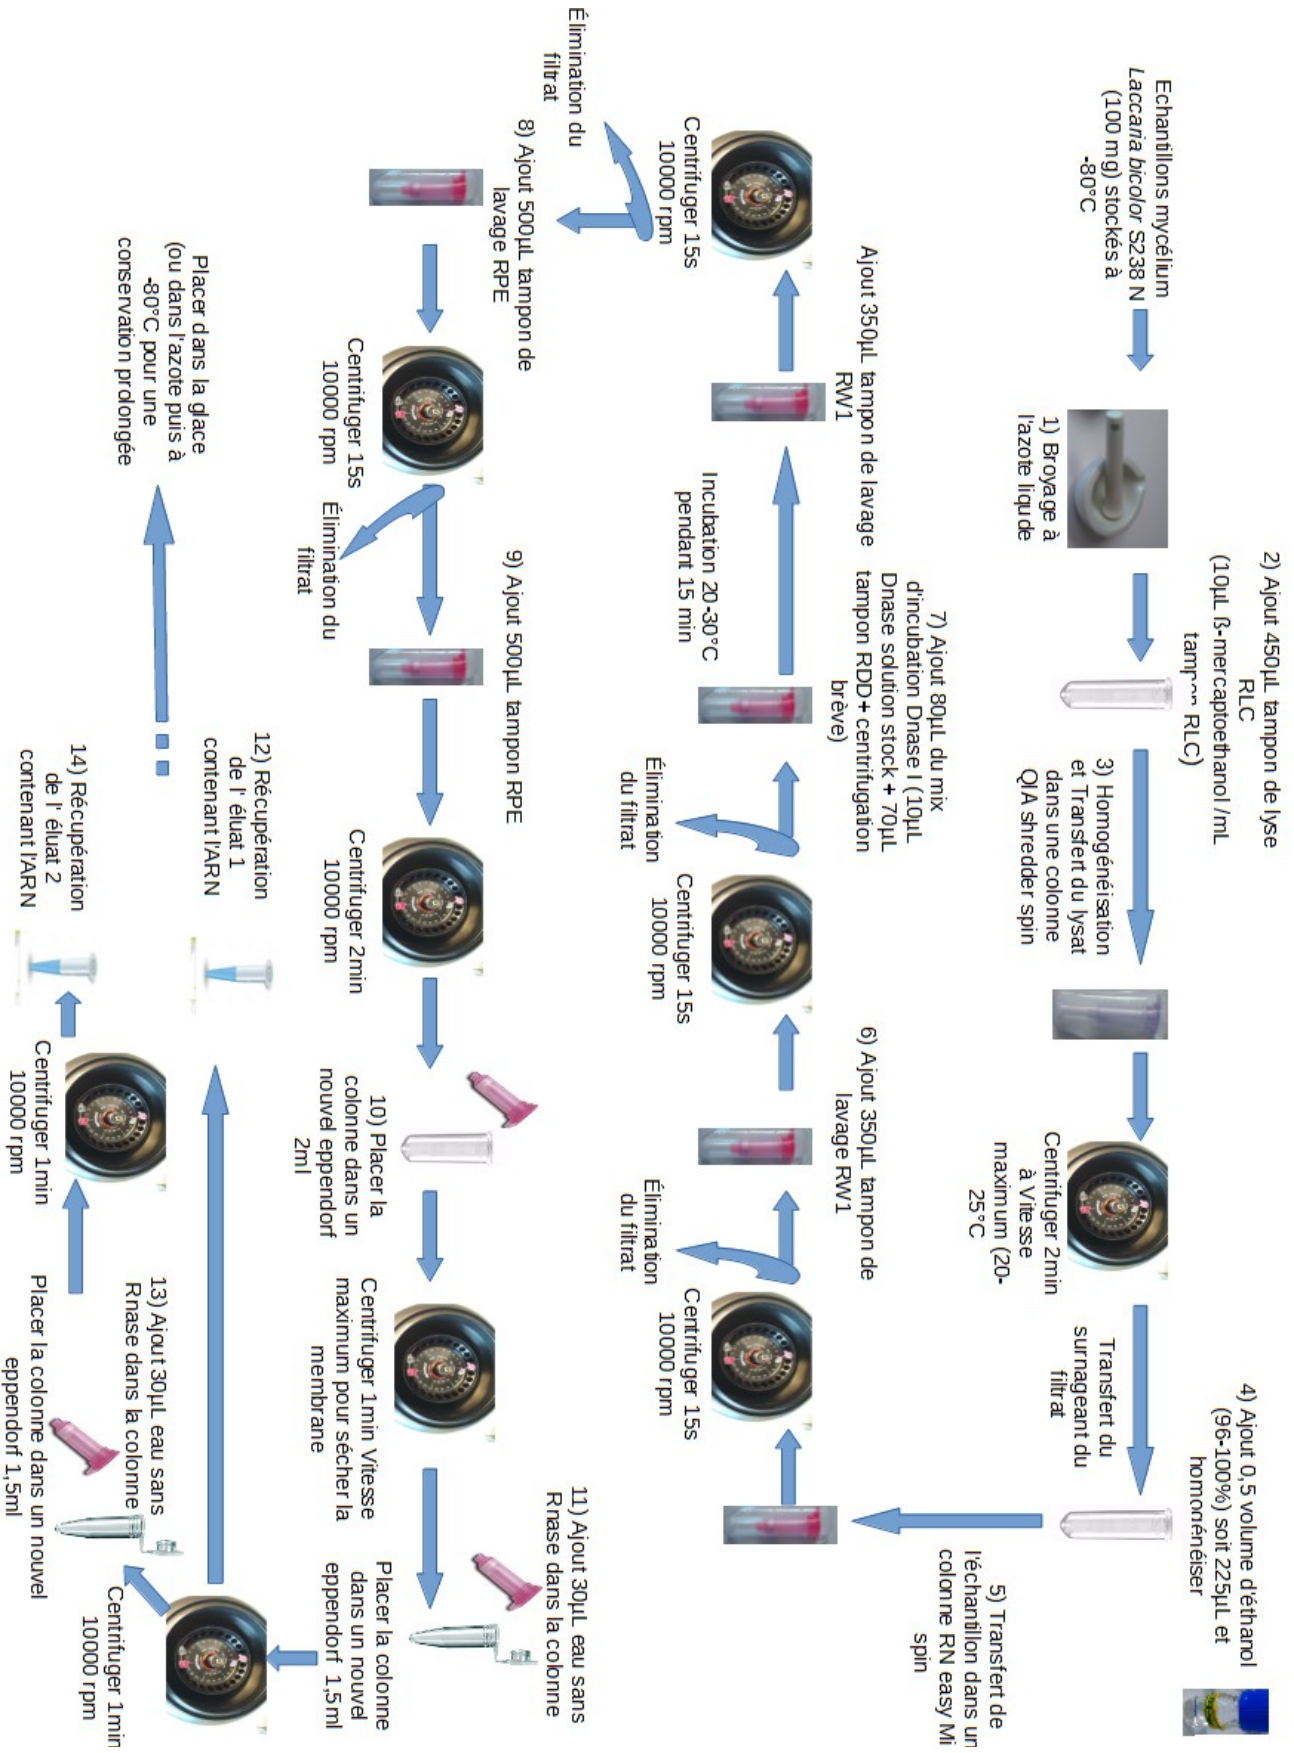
Echantillons mycélium *Laccaria bicolor* S238 N (100 mg) stockés à -80°C

1) Broyage à l'azote liquide

2) Ajout 450µL tampon de lyse RLC (10µL ß-mercaptoethanol /mL tamp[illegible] RLC)

3) Homogénéisation et Transfert du lysat dans une colonne QIA shredder spin

Centrifuger 2min à Vitesse maximum (20-25°C

Transfert du surnageant du filtrat

4) Ajout 0,5 volume d'éthanol (96-100%) soit 225µL et homogénéiser

5) Transfert de l'échantillon dans un colonne RN easy Mi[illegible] spin

6) Ajout 350µL tampon de lavage RW1

Centrifuger 15s 10000 rpm

Élimination du filtrat

Centrifuger 15s 10000 rpm

Élimination du filtrat

7) Ajout 80µL du mix d'incubation Dnase I (10µL Dnase solution stock + 70µL tampon RDD+ centrifugation brève)

Incubation 20-30°C pendant 15 min

Ajout 350µL tampon de lavage RW1

Centrifuger 15s 10000 rpm

Élimination du filtrat

8) Ajout 500µL tampon de lavage RPE

Centrifuger 15s 10000 rpm

Élimination du filtrat

9) Ajout 500µL tampon RPE

Centrifuger 2min 10000 rpm

10) Placer la colonne dans un nouvel ependorf 2ml

Centrifuger 1min Vitesse maximum pour sécher la membrane

11) Ajout 30µL eau sans Rnase dans la colonne

Placer la colonne dans un nouvel ependorf 1,5ml

Centrifuger 1min 10000 rpm

12) Récupération de l' éluat 1 contenant l'ARN

13) Ajout 30µL eau sans Rnase dans la colonne

Placer la colonne dans un nouvel ependorf 1,5ml

Centrifuger 1min 10000 rpm

14) Récupération de l' éluat 2 contenant l'ARN

Placer dans la glace (ou dans l'azote puis à -80°C pour une conservation prolongée